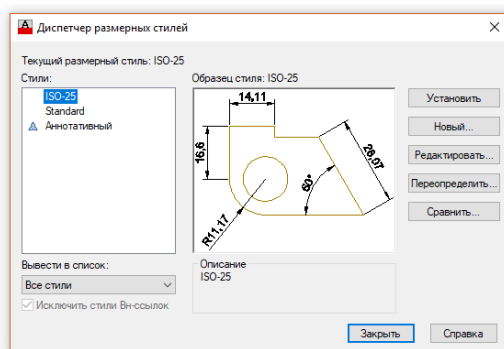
Диспетчер размерных стилей

Текущий размерный стиль: ISO-25

Стили:
ISO-25
Standard
Аннотативный

Образец стиля: ISO-25

14,11
16,6
28,07
60°
R11,17

Установить
Новый...
Редактировать...
Переопределить...
Сравнить...

Вывести в список:
Все стили
Исключить стили Вн-ссылок

Описание
ISO-25

Закрыть
Справка